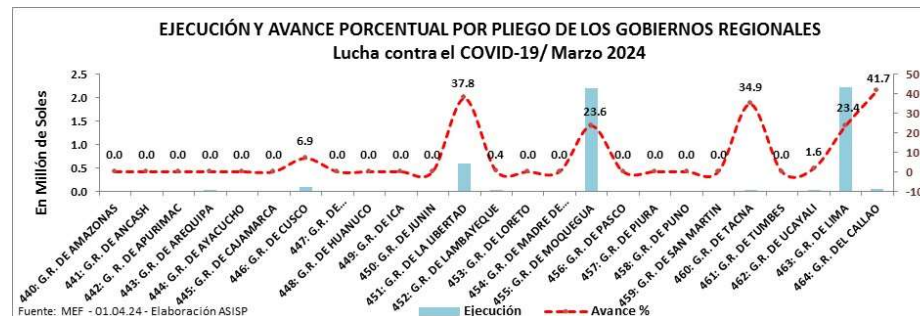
EJECUCIÓN Y AVANCE PORCENTUAL POR PLIEGO DE LOS GOBIERNOS REGIONALES
Lucha contra el COVID-19/ Marzo 2024

En Millón de Soles

2.5
2.0
1.5
1.0
0.5
0.0

50
40
30
20
10
0
-10

0.0 0.0 0.0 0.0 0.0 0.0 6.9 0.0 0.0 0.0 0.0 37.8 0.4 0.0 0.0 23.6 0.0 0.0 0.0 0.0 34.9 0.0 1.6 23.4 41.7

440: G.R. DE AMAZONAS
441: G.R. DE ANCASH
442: G.R. DE APURIMAC
443: G.R. DE AREQUIPA
444: G.R. DE AYACUCHO
445: G.R. DE CAJAMARCA
446: G.R. DE CUSCO
447: G.R. DE...
448: G.R. DE HUANUCO
449: G.R. DE ICA
450: G.R. DE JUNIN
451: G.R. DE LA LIBERTAD
452: G.R. DE LAMBAYEQUE
453: G.R. DE LORETO
454: G.R. DE MADRE DE...
455: G.R. DE MOQUEGUA
456: G.R. DE PASCO
457: G.R. DE PIURA
458: G.R. DE PUNO
459: G.R. DE SAN MARTIN
460: G.R. DE TACNA
461: G.R. DE TUMBES
462: G.R. DE UCAYALI
463: G.R. DE LIMA
464: G.R. DEL CALLAO

Fuente: MEF - 01.04.24 - Elaboración ASISP

Ejecución
Avance %